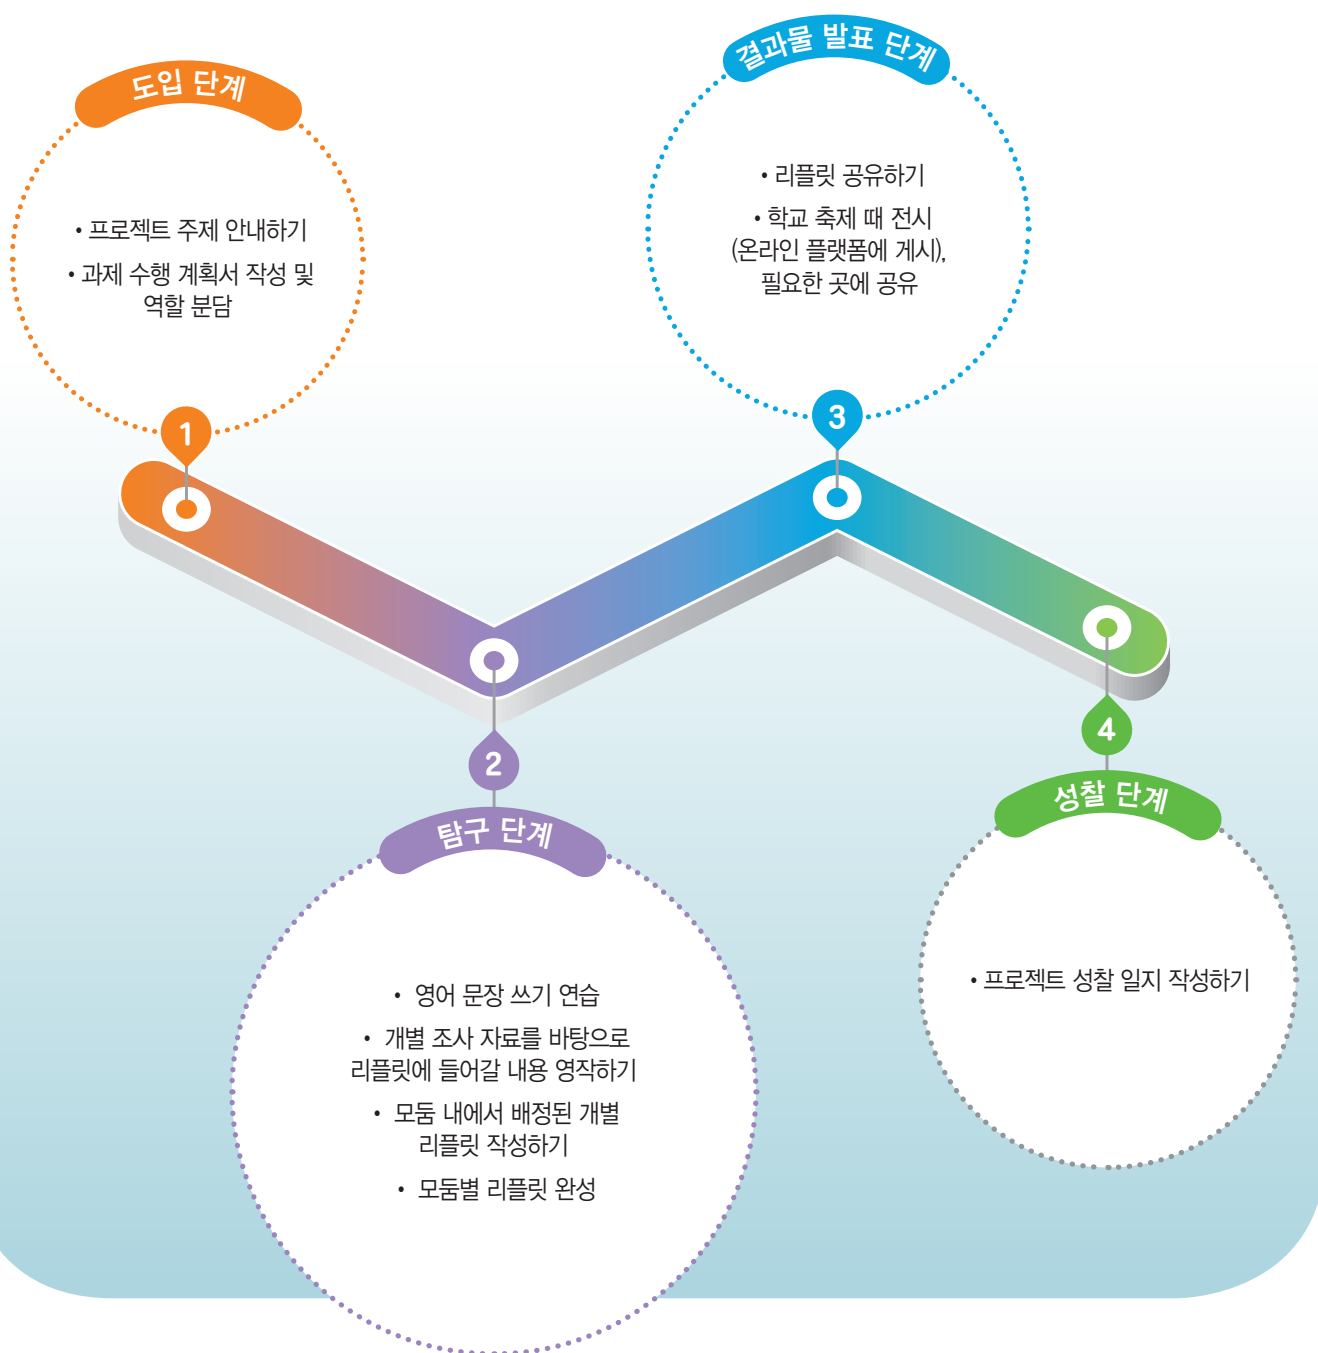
도입 단계

• 프로젝트 주제 안내하기

• 과제 수행 계획서 작성 및 역할 분담

1

결과물 발표 단계

• 리플릿 공유하기

• 학교 축제 때 전시 (온라인 플랫폼에 게시), 필요한 곳에 공유

3

2

탐구 단계

• 영어 문장 쓰기 연습

• 개별 조사 자료를 바탕으로 리플릿에 들어갈 내용 영작하기

• 모둠 내에서 배정된 개별 리플릿 작성하기

• 모둠별 리플릿 완성

4

성찰 단계

• 프로젝트 성찰 일지 작성하기